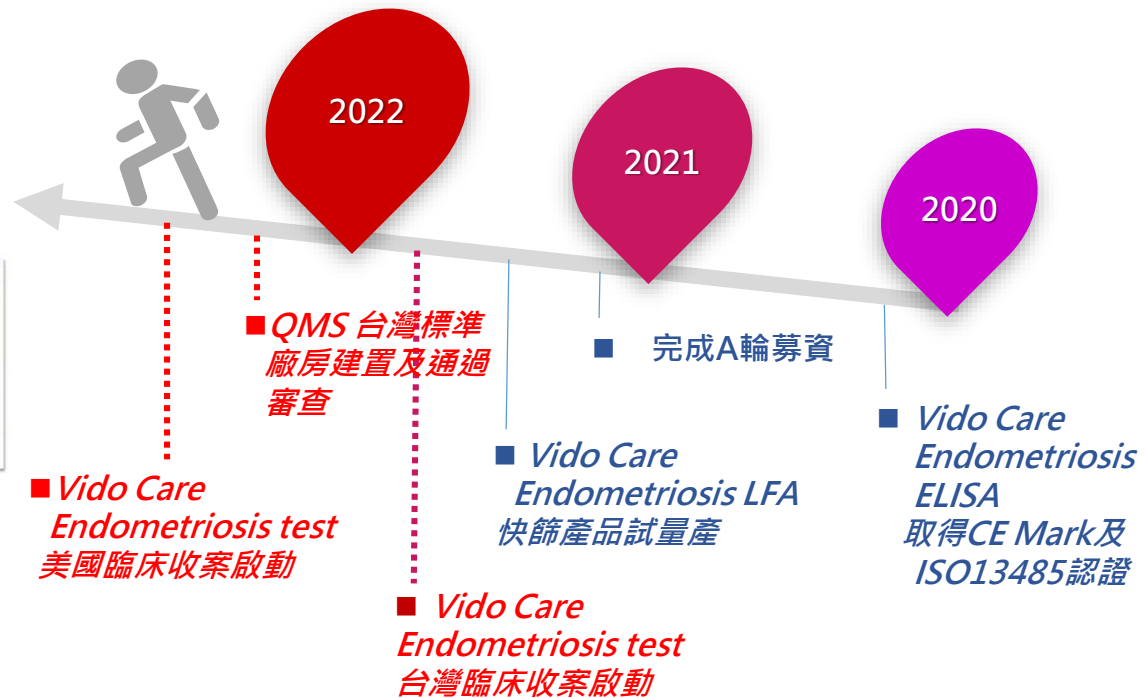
2022

2021

2020

■QMS 台灣標準廠房建置及通過審查

■ 完成A輪募資

■ Vido Care Endometriosis ELISA 取得CE Mark及ISO13485認證

■ Vido Care Endometriosis LFA 快篩產品試量產

■Vido Care Endometriosis test 美國臨床收案啟動

■ Vido Care Endometriosis test 台灣臨床收案啟動